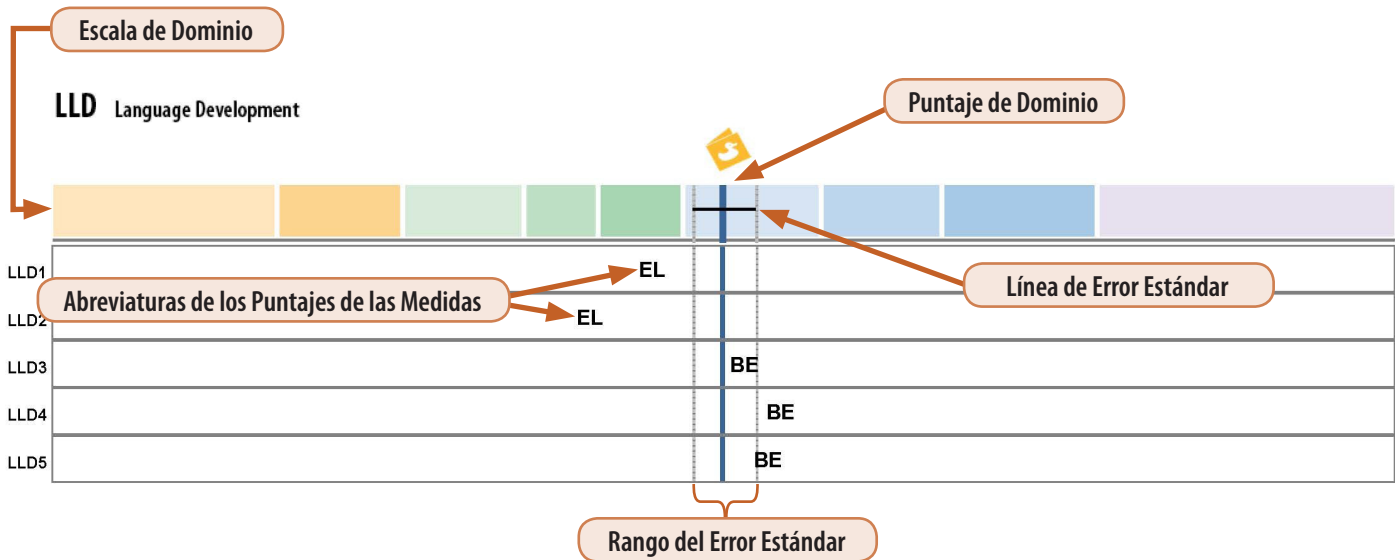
Escala de Dominio

LLD Language Development

Puntaje de Dominio

5

LLD1 EL

Abreviaturas de los Puntajes de las Medidas

Línea de Error Estándar

LLD2 EL

LLD3 BE

LLD4 BE

LLD5 BE

Rango del Error Estándar